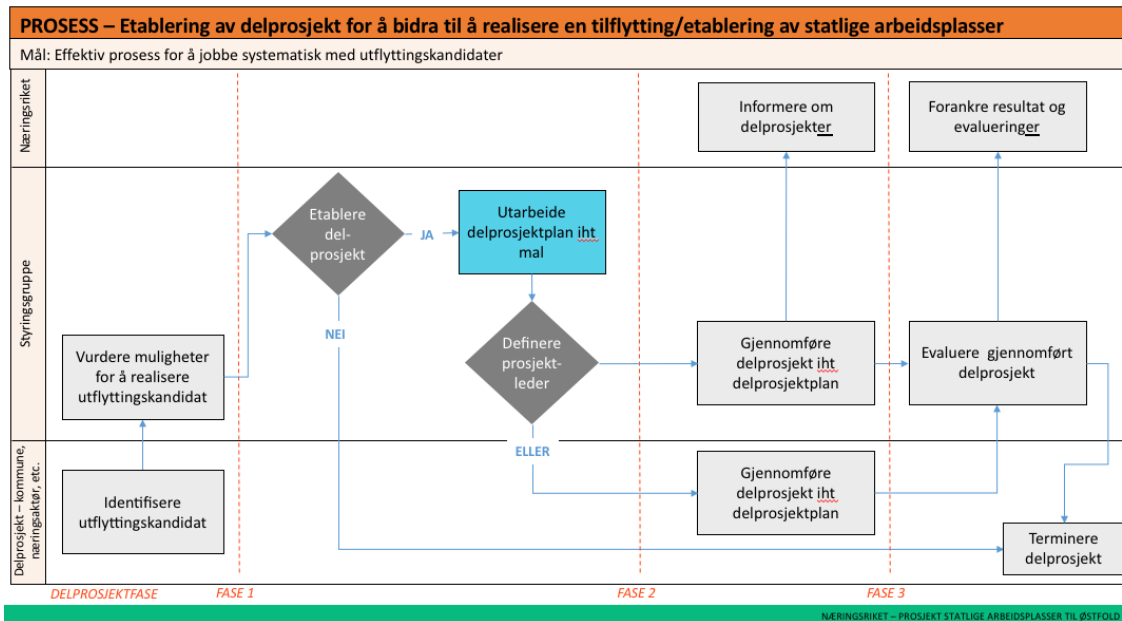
PROSESS – Etablering av delprosjekt for å bidra til å realisere en tilflytting/etablering av statlige arbeidsplasser

Mål: Effektiv prosess for å jobbe systematisk med utflyttingskandidater

Næringsriket

Styringsgruppe

Delprosjekt – kommune, næringsaktør, etc.

Informere om delprosjekter

Forankre resultat og evalueringer

Etablere del-prosjekt

JA

Utarbeide delprosjektplan iht mal

NEI

Vurdere muligheter for å realisere utflyttingskandidat

Definere prosjekt-leder

Gjennomføre delprosjekt iht delprosjektplan

Evaluere gjennomført delprosjekt

ELLER

Identifisere utflyttingskandidat

Gjennomføre delprosjekt iht delprosjektplan

Terminere delprosjekt

DELPROSJEKTFASE

FASE 1

FASE 2

FASE 3

NÆRINGSRIKET – PROSJEKT STATLIGE ARBEIDSPLASSER TIL ØSTFOLD